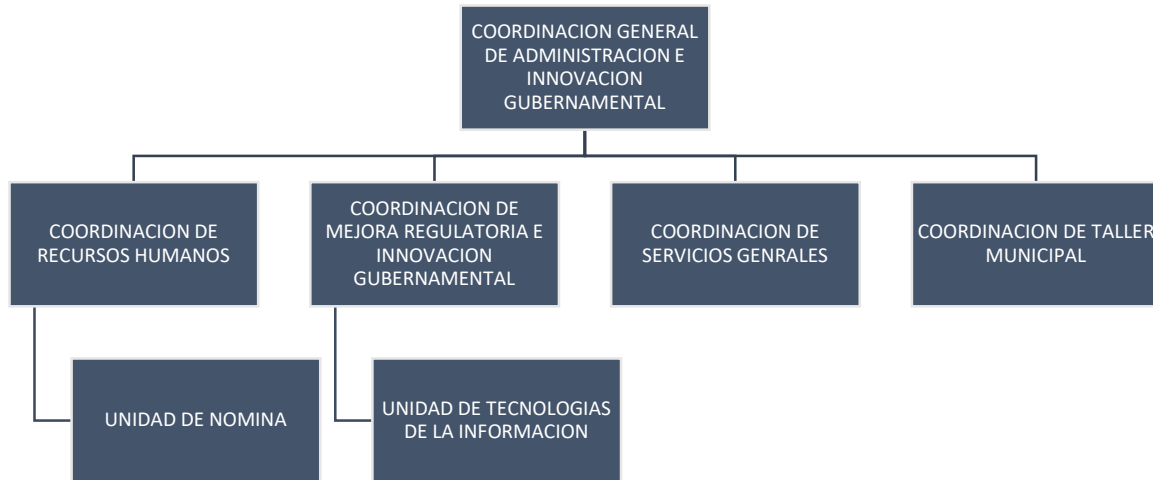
COORDINACION GENERAL DE ADMINISTRACION E INNOVACION GUBERNAMENTAL

COORDINACION DE RECURSOS HUMANOS

COORDINACION DE MEJORA REGULATORIA E INNOVACION GUBERNAMENTAL

COORDINACION DE SERVICIOS GENRALES

COORDINACION DE TALLER MUNICIPAL

UNIDAD DE NOMINA

UNIDAD DE TECNOLOGIAS DE LA INFORMACION